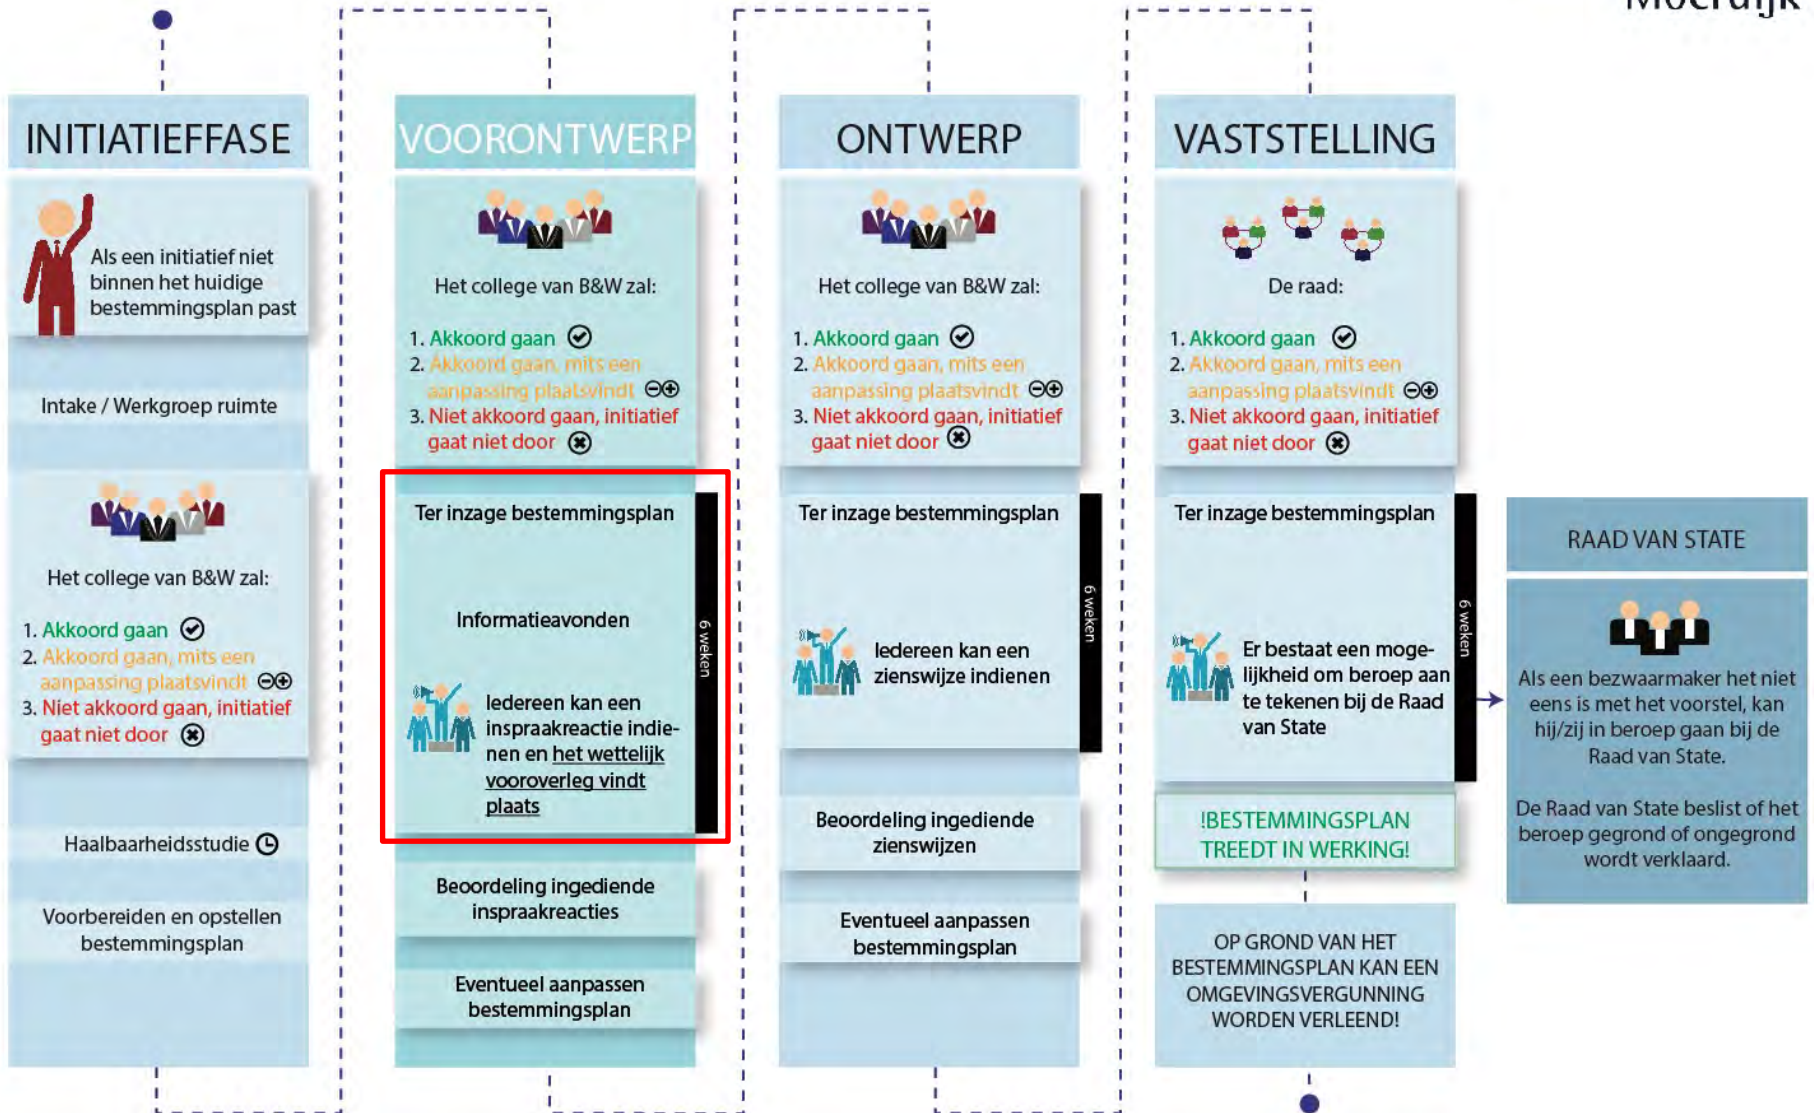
Moerdijk

INITIATIEFFASE

Als een initiatief niet binnen het huidige bestemmingsplan past

Intake / Werkgroep ruimte

Het college van B&W zal:

1. Akkoord gaan
2. Akkoord gaan, mits een aanpassing plaatsvindt
3. Niet akkoord gaan, initiatief gaat niet door

Haalbaarheidsstudie

Voorbereiden en opstellen bestemmingsplan

VOORONTWERP

Het college van B&W zal:

1. Akkoord gaan
2. Akkoord gaan, mits een aanpassing plaatsvindt
3. Niet akkoord gaan, initiatief gaat niet door

Ter inzage bestemmingsplan

Informatieavonden

Iedereen kan een inspraakreactie indienen en het wettelijk vooroverleg vindt plaats

6 weken

Beoordeling ingediende inspraakreacties

Eventueel aanpassen bestemmingsplan

ONTWERP

Het college van B&W zal:

1. Akkoord gaan
2. Akkoord gaan, mits een aanpassing plaatsvindt
3. Niet akkoord gaan, initiatief gaat niet door

Ter inzage bestemmingsplan

Iedereen kan een zienswijze indienen

6 weken

Beoordeling ingediende zienswijzen

Eventueel aanpassen bestemmingsplan

VASTSTELLING

De raad:

1. Akkoord gaan
2. Akkoord gaan, mits een aanpassing plaatsvindt
3. Niet akkoord gaan, initiatief gaat niet door

Ter inzage bestemmingsplan

Er bestaat een mogelijkheid om beroep aan te tekenen bij de Raad van State

6 weken

!BESTEMMINGSPLAN TREEDT IN WERKING!

OP GROND VAN HET BESTEMMINGSPLAN KAN EEN OMGEVINGSVERGUNNING WORDEN VERLEEND!

RAAD VAN STATE

Als een bezwaarmaker het niet eens is met het voorstel, kan hij/zij in beroep gaan bij de Raad van State.

De Raad van State beslist of het beroep gegrond of ongegrond wordt verklaard.